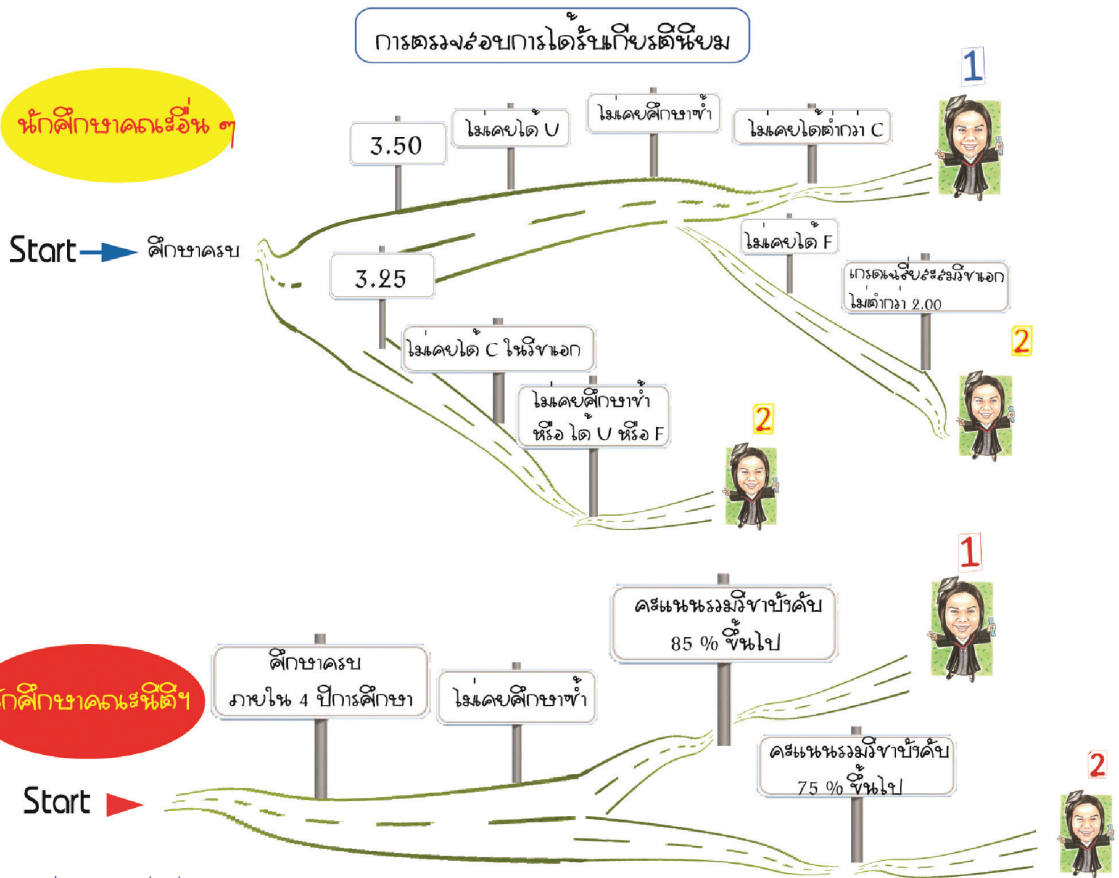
การตรวจสอบการได้รับเกียรตินิยม

นักศึกษาคณะอื่น ๆ

1

3.50

ไม่เคยได้ U

ไม่เคยศึกษาซ้ำ

ไม่เคยได้ต่ำกว่า C

Start ศึกษาครบ

ไม่เคยได้ F

3.25

เกรดเฉลี่ยสะสมวิชาเอก ไม่ต่ำกว่า 2.00

2

ไม่เคยได้ C ในวิชาเอก

ไม่เคยศึกษาซ้ำ หรือ ได้ U หรือ F

2

1

คะแนนรวมวิชาบังคับ 85 % ขึ้นไป

ศึกษาครบ ภายใน 4 ปีการศึกษา

ไม่เคยศึกษาซ้ำ

กศึกษาคณะนิติฯ

คะแนนรวมวิชาบังคับ 75 % ขึ้นไป

2

Start